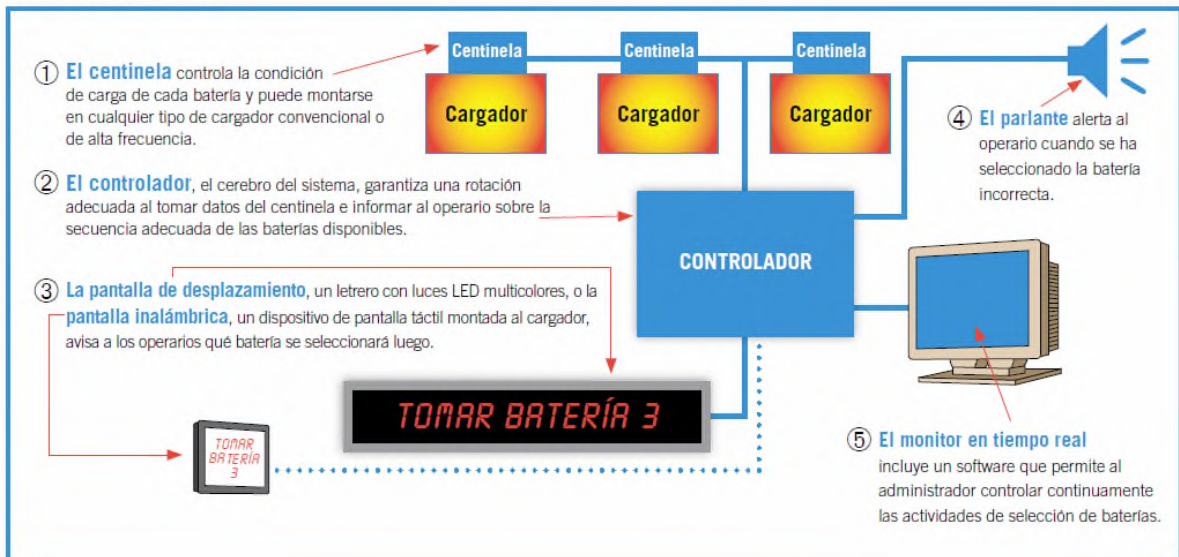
Centinela
Cargador
Centinela
Cargador
Centinela
Cargador

① El centinela controla la condición de carga de cada batería y puede montarse en cualquier tipo de cargador convencional o de alta frecuencia.

② El controlador, el cerebro del sistema, garantiza una rotación adecuada al tomar datos del centinela e informar al operario sobre la secuencia adecuada de las baterías disponibles.

③ La pantalla de desplazamiento, un letrero con luces LED multicolores, o la pantalla inalámbrica, un dispositivo de pantalla táctil montada al cargador, avisa a los operarios qué batería se seleccionará luego.

④ El parlante alerta al operario cuando se ha seleccionado la batería incorrecta.

CONTROLADOR

TOMAR BATERÍA 3

TOMAR BATERÍA 3

⑤ El monitor en tiempo real incluye un software que permite al administrador controlar continuamente las actividades de selección de baterías.